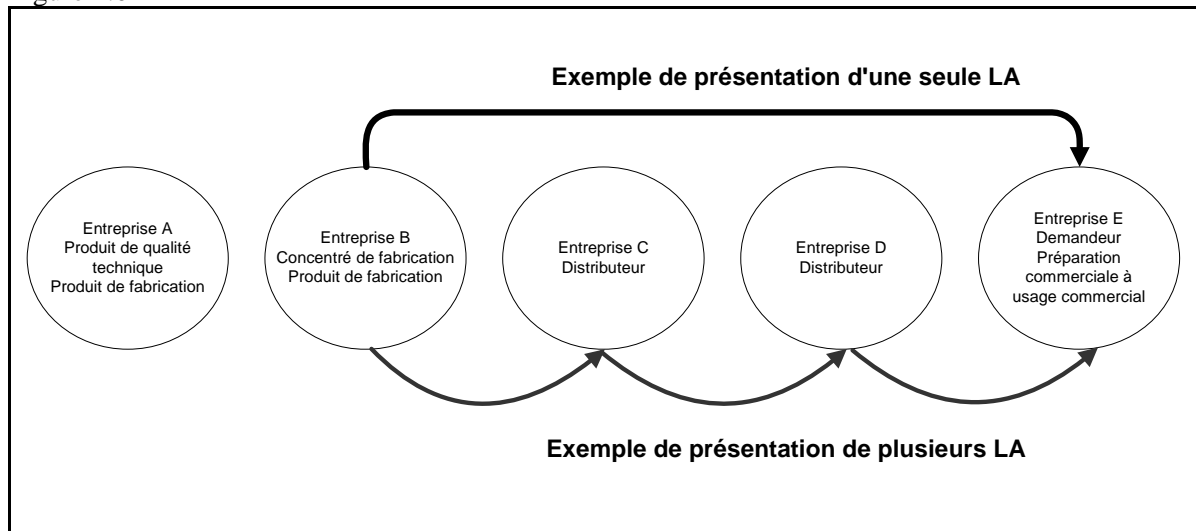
Exemple de présentation d'une seule LA

Entreprise A
Produit de qualité technique
Produit de fabrication

Entreprise B
Concentré de fabrication
Produit de fabrication

Entreprise C
Distributeur

Entreprise D
Distributeur

Entreprise E
Demandeur
Préparation commerciale à usage commercial

Exemple de présentation de plusieurs LA